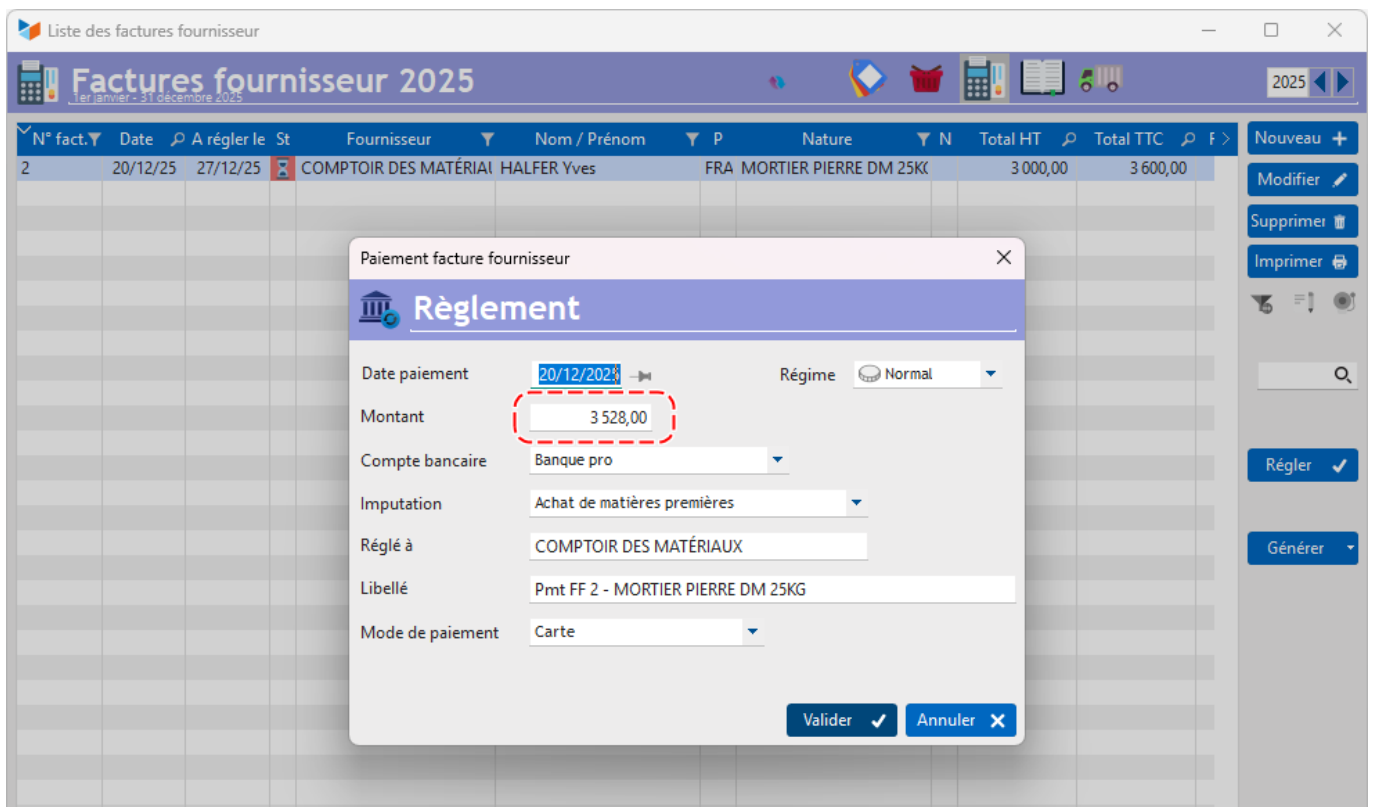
Liste des factures fournisseur

Factures fournisseur 2025
1er janvier - 31 décembre 2025

2025

| N° fact. | Date | A régler le | St | Fournisseur | Nom / Prénom | P | Nature | N | Total HT | Total TTC | F |
|---|---|---|---|---|---|---|---|---|---|---|---|
| 2 | 20/12/25 | 27/12/25 | | COMPTOIR DES MATÉRIAU | HALFER Yves | FRA | MORTIER PIERRE DM 25K( | | 3 000,00 | 3 600,00 | |

Nouveau
Modifier
Supprimer
Imprimer
Régler
Générer

Paiement facture fournisseur

Règlement

Date paiement 20/12/2025
Régime Normal
Montant 3 528,00
Compte bancaire Banque pro
Imputation Achat de matières premières
Réglé à COMPTOIR DES MATÉRIAUX
Libellé Pmt FF 2 - MORTIER PIERRE DM 25KG
Mode de paiement Carte

Valider
Annuler